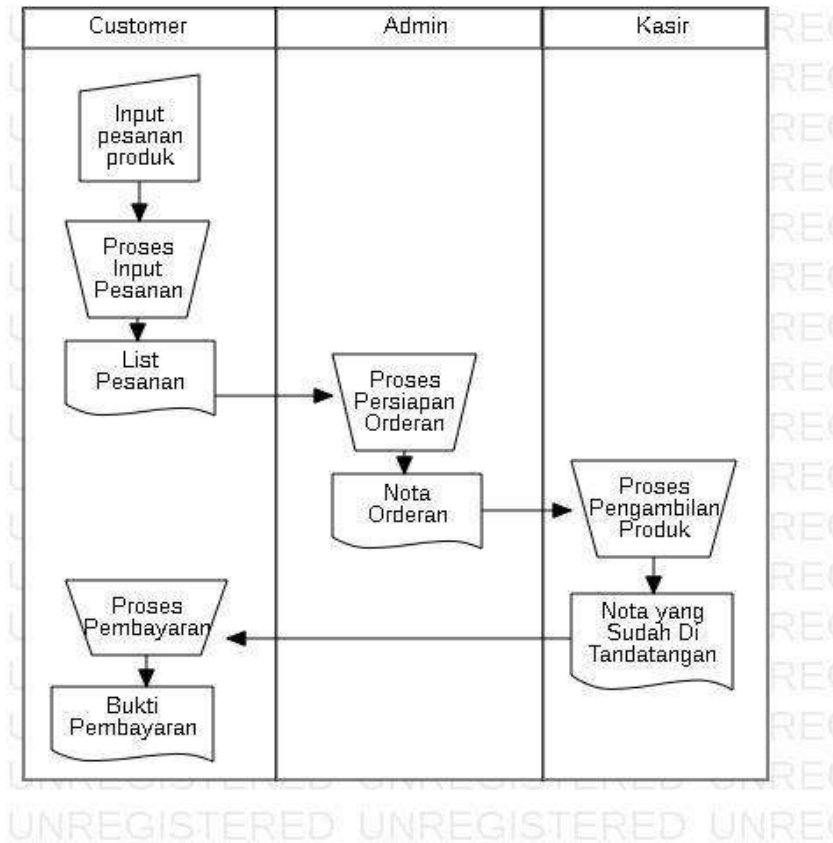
| Customer | Admin | Kasir |
|---|---|---|

Input pesanan produk

Proses Input Pesanan

List Pesanan

Proses Persiapan Orderan

Nota Orderan

Proses Pengambilan Produk

Nota yang Sudah Di Tandatangan

Proses Pembayaran

Bukti Pembayaran

UNREGISTERED UNREGISTERED UNREGISTERED